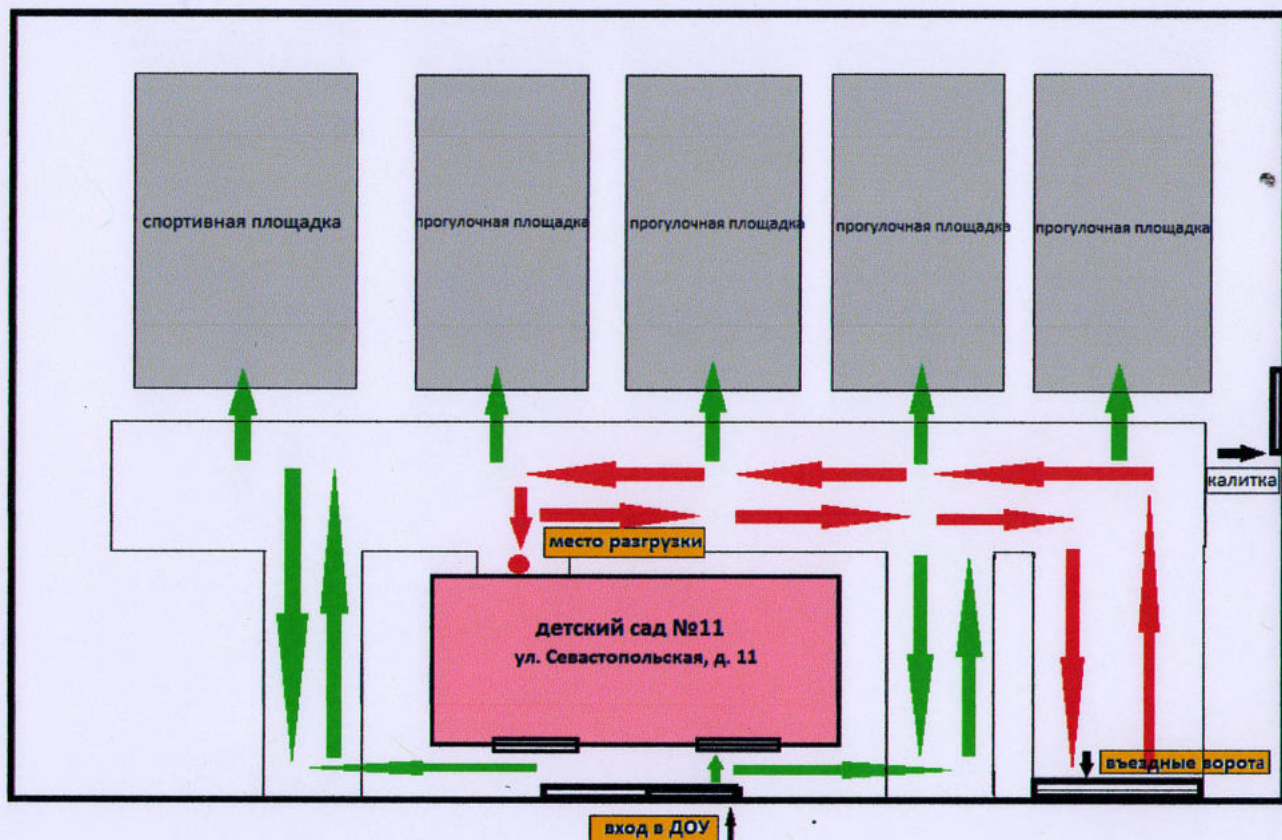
спортивная площадка

прогулочная площадка

прогулочная площадка

прогулочная площадка

прогулочная площадка

калитка

место разгрузки

детский сад №11
ул. Севастопольская, д. 11

въездные ворота

вход в ДОУ